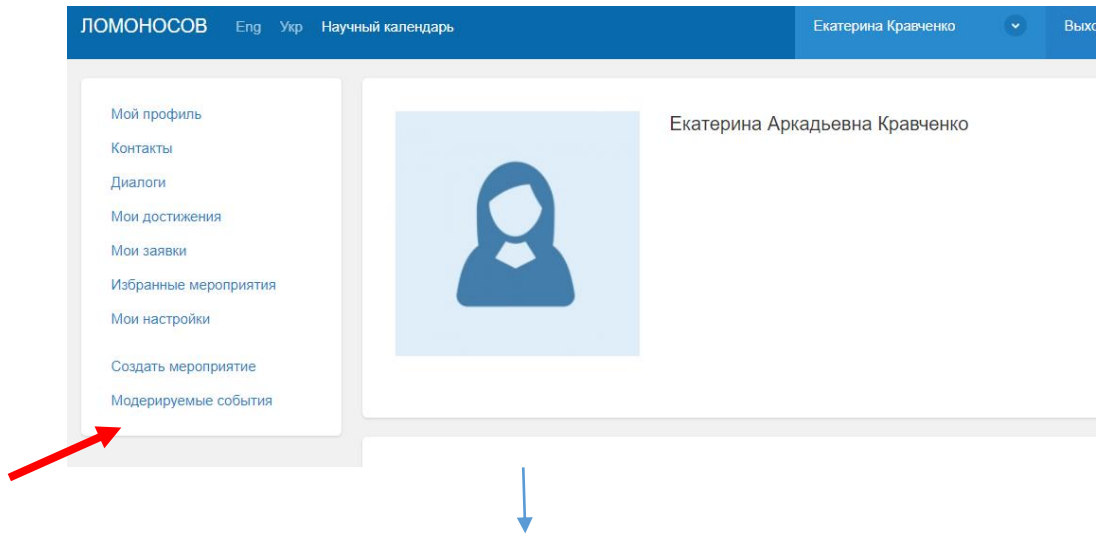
ЛОМОНОСОВ Eng Укр Научный календарь

Екатерина Кравченко

Выхо

Мой профиль
Контакты
Диалоги
Мои достижения
Мои заявки
Избранные мероприятия
Мои настройки

Создать мероприятие
Модерируемые события

Екатерина Аркадьевна Кравченко